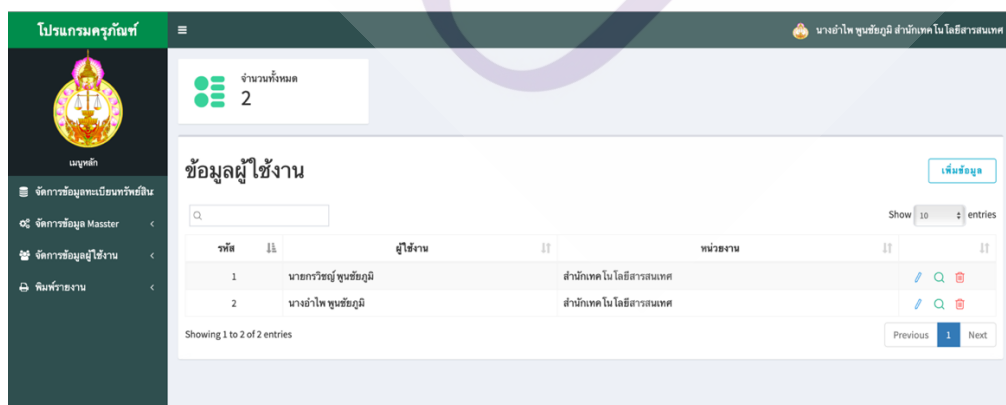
โปรแกรมครุภัณฑ์

≡

นางอำไพ พูนชัยภูมิ สำนักเทคโนโลยีสารสนเทศ

เมนูหลัก

จัดการข้อมูลทะเบียนทรัพย์สิน

จัดการข้อมูล Masster

จัดการข้อมูลผู้ใช้งาน

พิมพ์รายงาน

จำนวนทั้งหมด

2

ข้อมูลผู้ใช้งาน

เพิ่มข้อมูล

Show 10 entries

| รหัส | ผู้ใช้งาน | หน่วยงาน | |
|---|---|---|---|
| 1 | นายกรวิชญ์ พูนชัยภูมิ | สำนักเทคโนโลยีสารสนเทศ | |
| 2 | นางอำไพ พูนชัยภูมิ | สำนักเทคโนโลยีสารสนเทศ | |

Showing 1 to 2 of 2 entries

Previous 1 Next